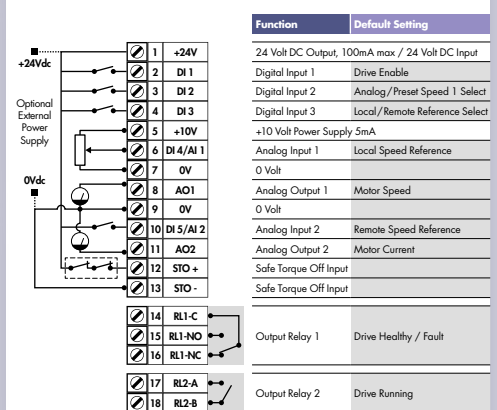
+24Vdc

Optional External Power Supply

0Vdc

| | | Function | Default Setting |
|---|---|---|---|
| 1 | +24V | 24 Volt DC Output, 100mA max / 24 Volt DC Input | |
| 2 | DI 1 | Digital Input 1 | Drive Enable |
| 3 | DI 2 | Digital Input 2 | Analog / Preset Speed 1 Select |
| 4 | DI 3 | Digital Input 3 | Local / Remote Reference Select |
| 5 | +10V | +10 Volt Power Supply 5mA | |
| 6 | DI 4/AI 1 | Analog Input 1 | Local Speed Reference |
| 7 | 0V | 0 Volt | |
| 8 | AO1 | Analog Output 1 | Motor Speed |
| 9 | 0V | 0 Volt | |
| 10 | DI 5/AI 2 | Analog Input 2 | Remote Speed Reference |
| 11 | AO2 | Analog Output 2 | Motor Current |
| 12 | STO + | Safe Torque Off Input | |
| 13 | STO - | Safe Torque Off Input | |
| 14 | RL1-C | Output Relay 1 | Drive Healthy / Fault |
| 15 | RL1-NO | | |
| 16 | RL1-NC | | |
| 17 | RL2-A | Output Relay 2 | Drive Running |
| 18 | RL2-B | | |